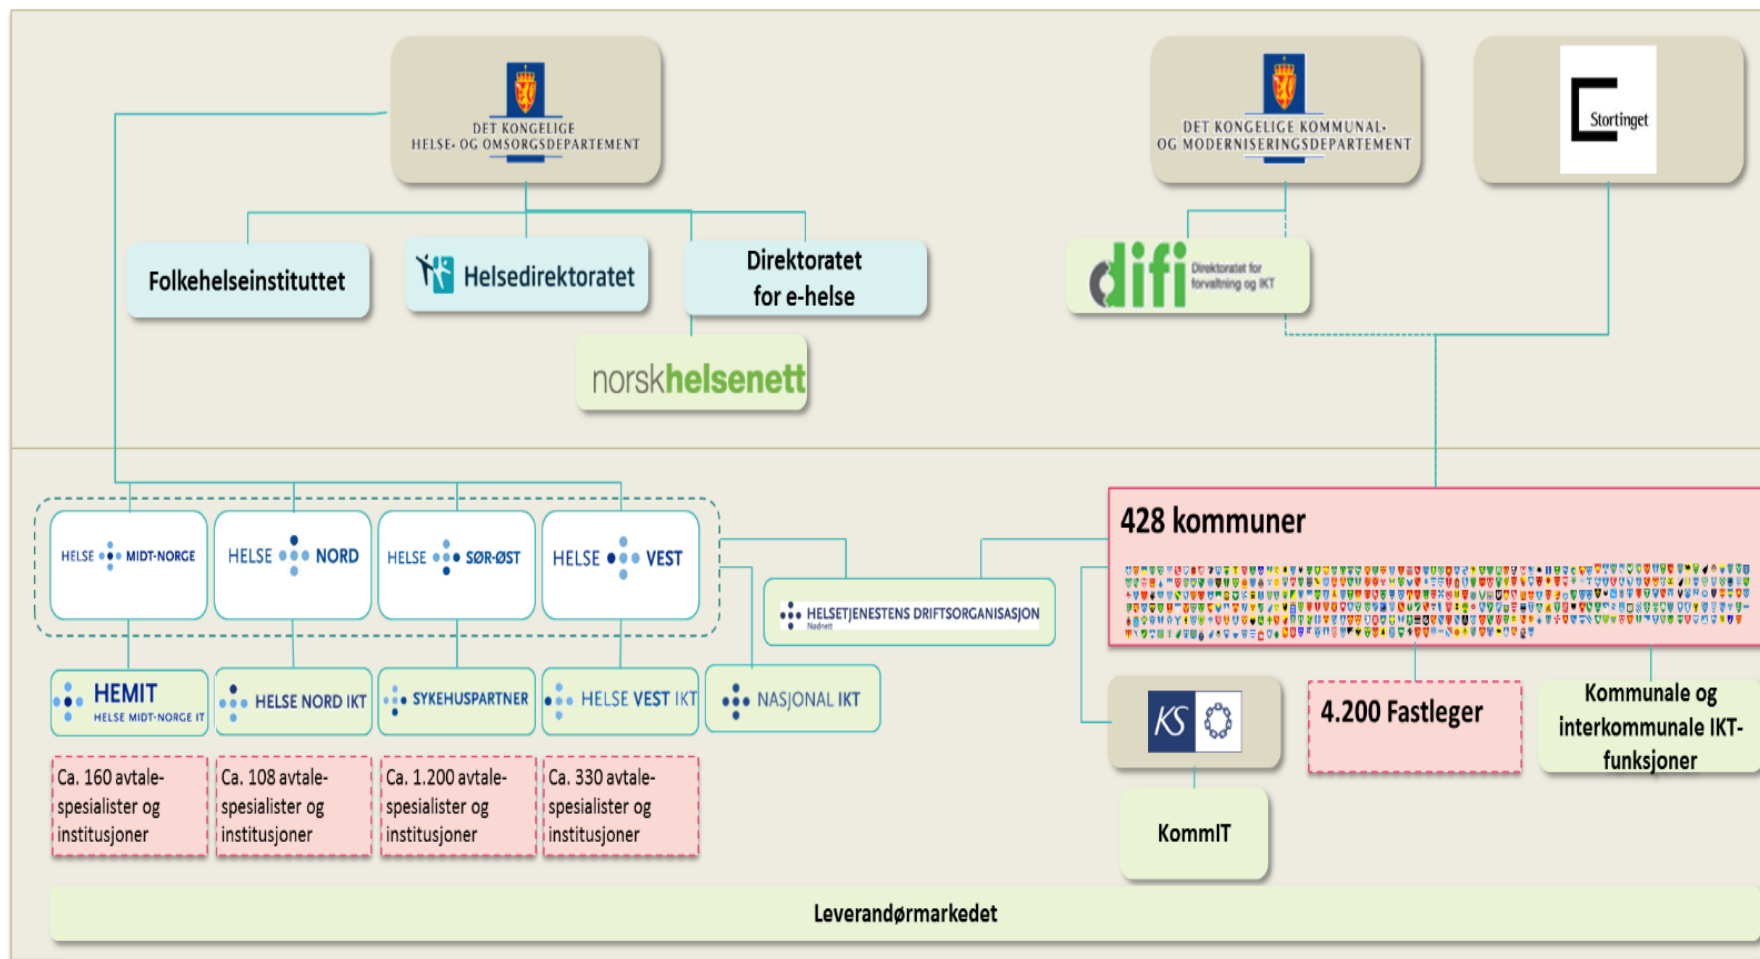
DET KONGELIGE HELSE- OG OMSORGSDEPARTEMENT

DET KONGELIGE KOMMUNAL- OG MODERNISERINGSDEPARTEMENT

Stortinget

Folkehelseinstituttet

Helsedirektoratet

Direktoratet for e-helse

difi Direktoratet for forvaltning og IKT

norskhelsenett

HELSE MIDT-NORGE

HELSE NORD

HELSE SØR-ØST

HELSE VEST

HELSETJENESTENS DRIFTSORGANISASJON Nødnett

428 kommuner

HEMIT HELSE MIDT-NORGE IT

HELSE NORD IKT

SYKEHUSPARTNER

HELSE VEST IKT

NASJONAL IKT

KS

4.200 Fastleger

Kommunale og interkommunale IKT-funksjoner

Ca. 160 avtale-spesialister og institusjoner

Ca. 108 avtale-spesialister og institusjoner

Ca. 1.200 avtale-spesialister og institusjoner

Ca. 330 avtale-spesialister og institusjoner

KommIT

Leverandørmarkedet